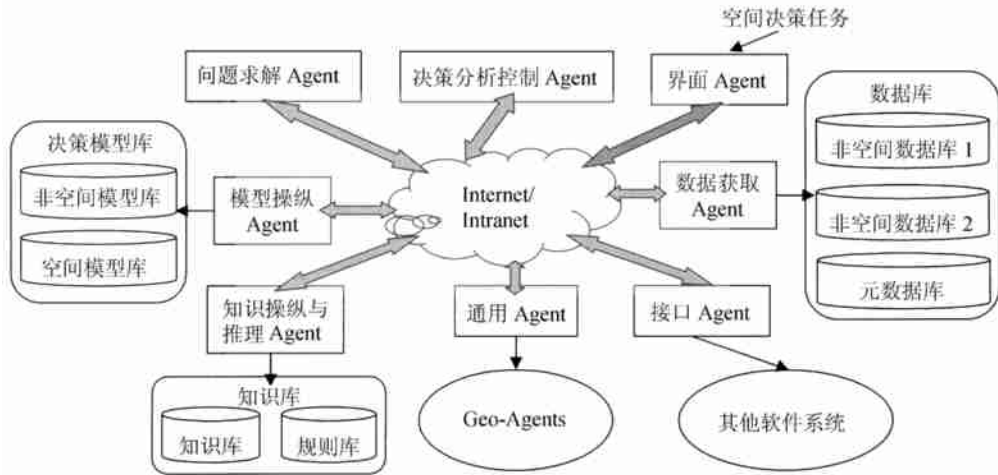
空间决策任务

问题求解 Agent

决策分析控制 Agent

界面 Agent

数据库

非空间数据库 1

非空间数据库 2

元数据库

决策模型库

非空间模型库

空间模型库

模型操纵 Agent

Internet/ Intranet

数据获取 Agent

知识操纵与推理 Agent

通用 Agent

接口 Agent

知识库

知识库

规则库

Geo-Agents

其他软件系统